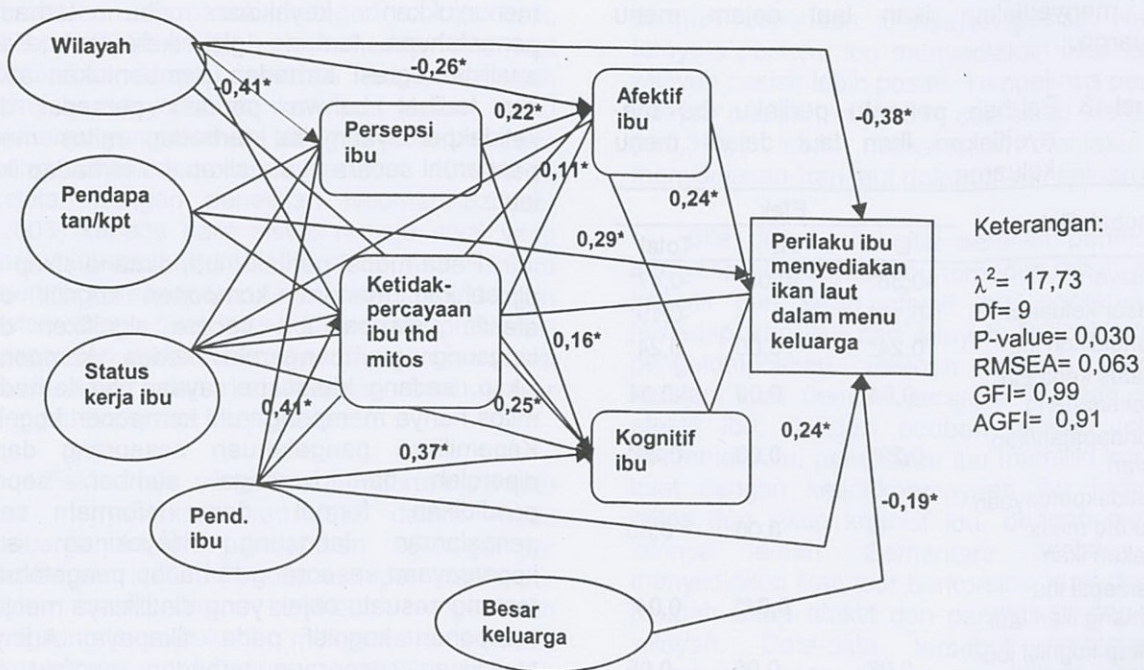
Wilayah

-0,41*

-0,26*

0,22*

Persepsi ibu

Afektif ibu

-0,38*

0,11*

Pendapa tan/kpt

0,24*

0,29*

Ketidak-percayaan ibu thd mitos

Perilaku ibu menyediakan ikan laut dalam menu keluarga

Keterangan:

$\lambda^2$= 17,73
Df= 9
P-value= 0,030
RMSEA= 0,063
GFI= 0,99
AGFI= 0,91

0,16*

Status kerja ibu

0,41*

0,25*

0,37*

Kognitif ibu

0,24*

Pend. ibu

-0,19*

Besar keluarga